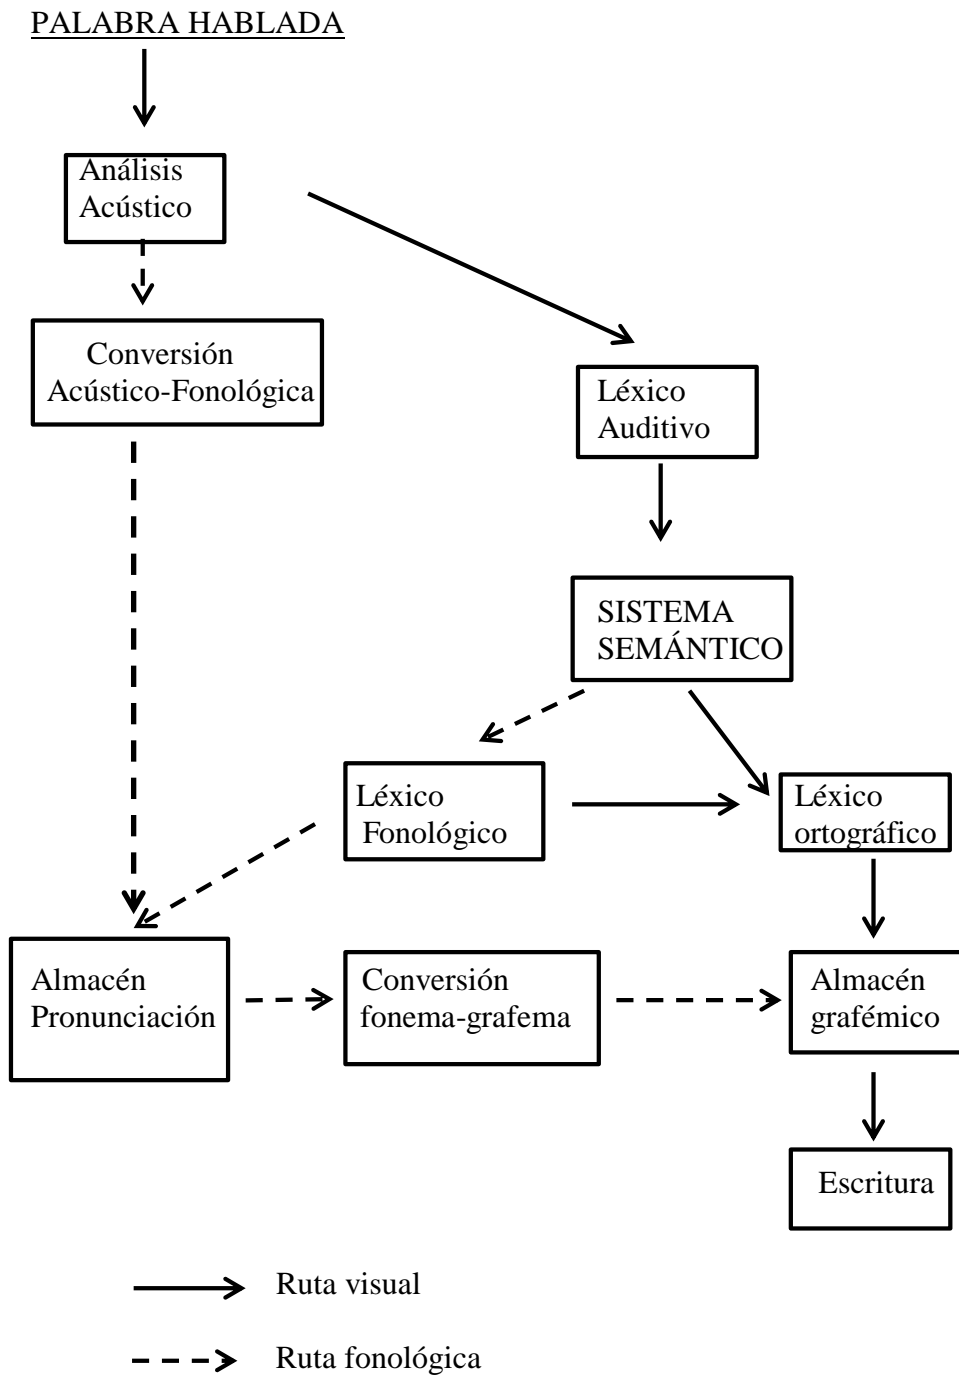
PALABRA HABLADA

Análisis Acústico

Conversión Acústico-Fonológica

Léxico Auditivo

SISTEMA SEMÁNTICO

Léxico Fonológico

Léxico ortográfico

Almacén Pronunciación

Conversión fonema-grafema

Almacén grafémico

Escritura

Ruta visual

Ruta fonológica